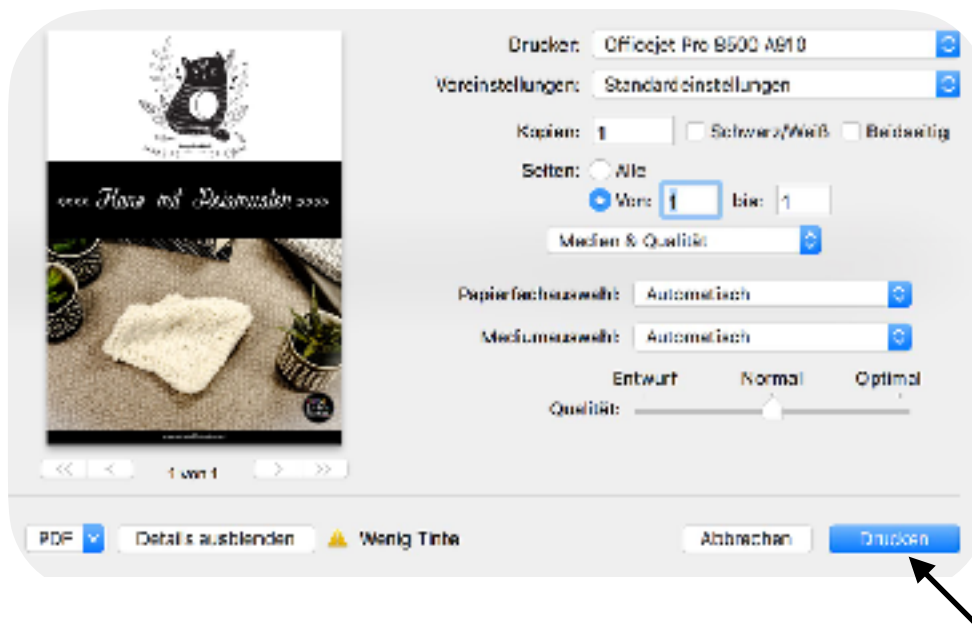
~~~ Flora mit Naturmuster ~~~

<< < 1 von 1 > >>

Drucker: Officejet Pro 8500 A910

Voreinstellungen: Standardeinstellungen

Kopien: 1 Schwarz/Weiß Beidseitig

Seiten: Alle

Von: 1 bis: 1

Medien & Qualität

Papierfachauswahl: Automatisch

Mediumauswahl: Automatisch

Entwurf Normal Optimal

Qualität:

PDF Details ausblenden Wenig Tinte Abbrechen Drucken